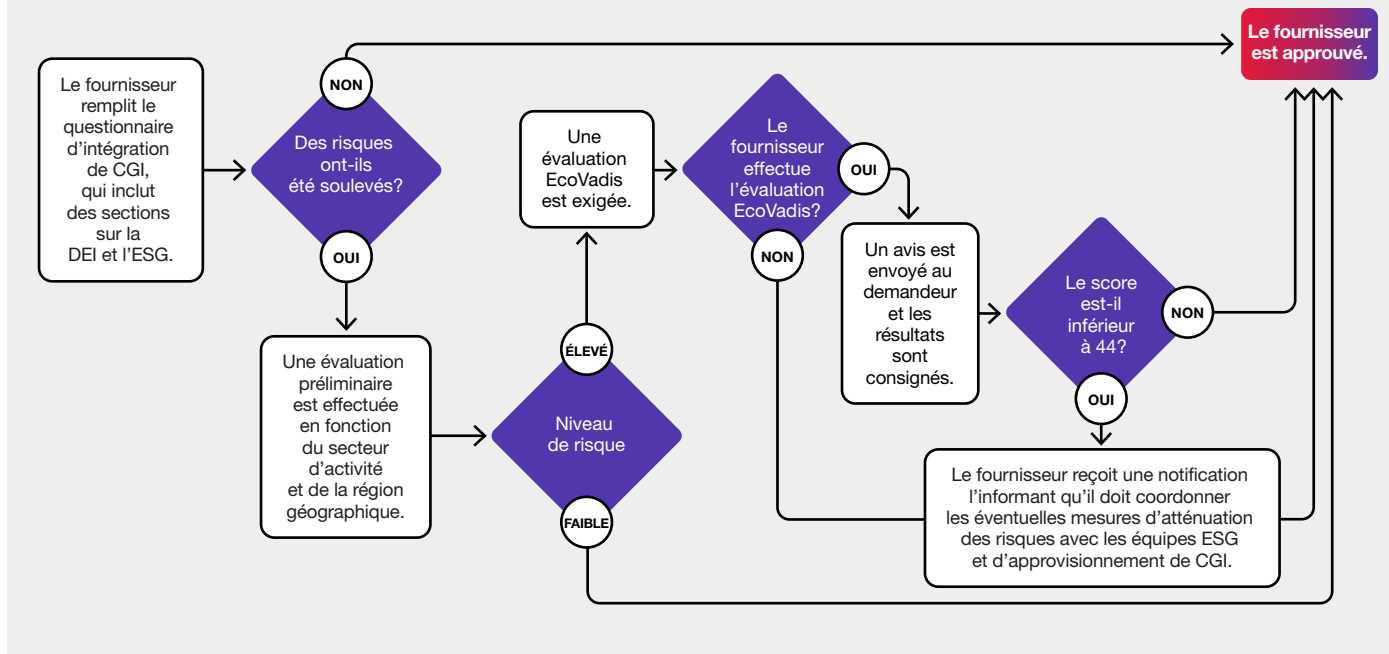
Le fournisseur remplit le questionnaire d’intégration de CGI, qui inclut des sections sur la DEI et l’ESG.

NON

Des risques ont-ils été soulevés?

OUI

Le fournisseur est approuvé.

Une évaluation préliminaire est effectuée en fonction du secteur d’activité et de la région géographique.

Niveau de risque

ÉLEVÉ

FAIBLE

Une évaluation EcoVadis est exigée.

Le fournisseur effectue l’évaluation EcoVadis?

OUI

NON

Un avis est envoyé au demandeur et les résultats sont consignés.

Le score est-il inférieur à 44?

NON

OUI

Le fournisseur reçoit une notification l’informant qu’il doit coordonner les éventuelles mesures d’atténuation des risques avec les équipes ESG et d’approvisionnement de CGI.